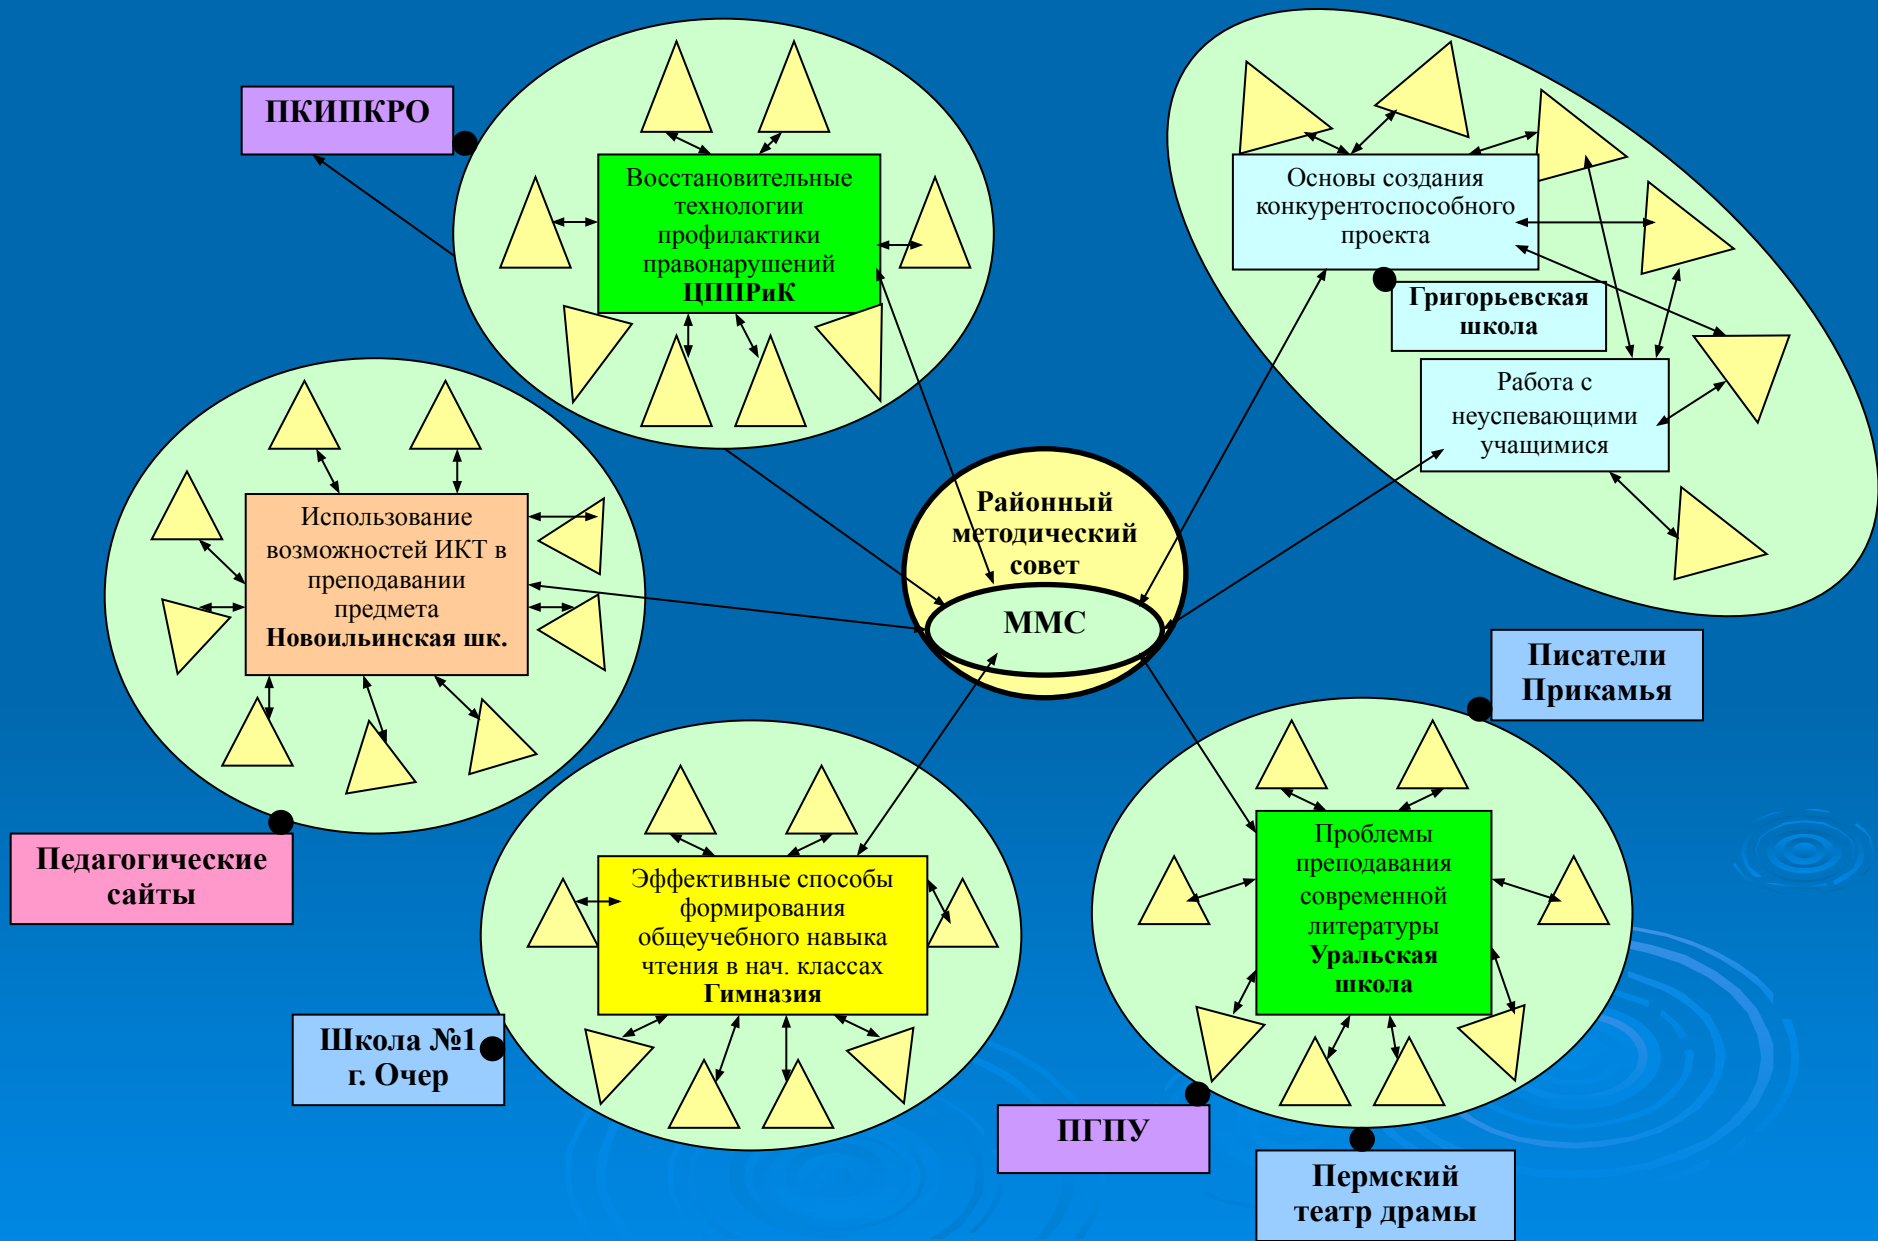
ПКИПКРО

Восстановительные технологии профилактики правонарушений ЦППРиК

Основы создания конкурентоспособного проекта

Григорьевская школа

Работа с неуспевающими учащимися

Использование возможностей ИКТ в преподавании предмета Новоильинская шк.

Районный методический совет

ММС

Писатели Прикамья

Педагогические сайты

Эффективные способы формирования общеучебного навыка чтения в нач. классах Гимназия

Проблемы преподавания современной литературы Уральская школа

Школа №1 г. Очер

ПГПУ

Пермский театр драмы